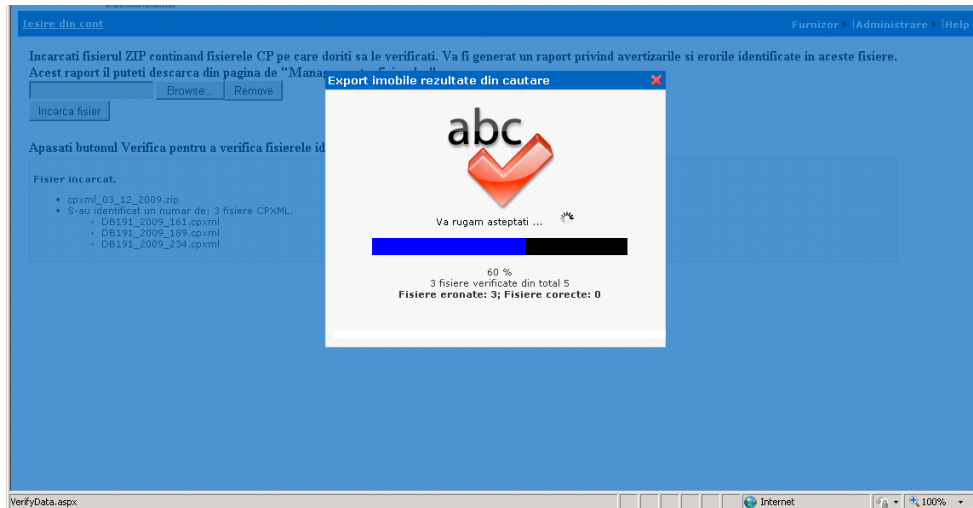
Iesire din cont

Furnizor | Administrare | Help

Incarcati fisierul ZIP continand fisierele CP pe care doriti sa le verificati. Va fi generat un raport privind avertizarile si erorile identificate in aceste fisiere. Acest raport il puteti descarca din pagina de "Mana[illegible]"

Browse... Remove

Incarca fisier

Apasati butonul Verifica pentru a verifica fisierele id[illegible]

Fisier incarcat.

- cpxml_03_12_2009.zip
- S-au identificat un numar de: 3 fisiere CPXML.
  - DB191_2009_161.cpxml
  - DB191_2009_189.cpxml
  - DB191_2009_234.cpxml

Export imobile rezultate din cautare

abc

Va rugam asteptati ...

60 %
3 fisiere verificate din total 5
Fisiere eronate: 3; Fisiere corecte: 0

VerifyData.aspx

Internet

100%